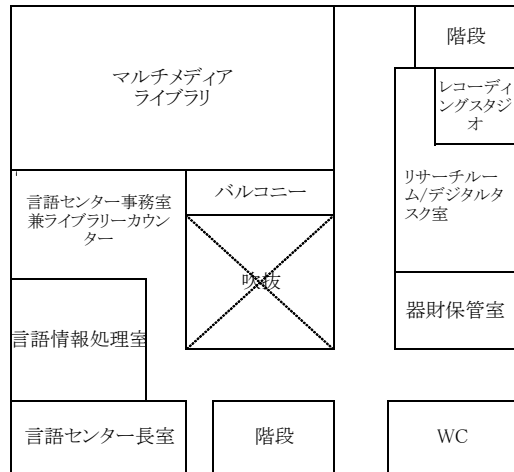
階段

マルチメディア
ライブラリ

レコーディングスタジオ

リサーチルーム/デジタルタスク室

バルコニー

言語センター事務室
兼ライブラリーカウンター

吹抜

器財保管室

言語情報処理室

言語センター長室

階段

WC